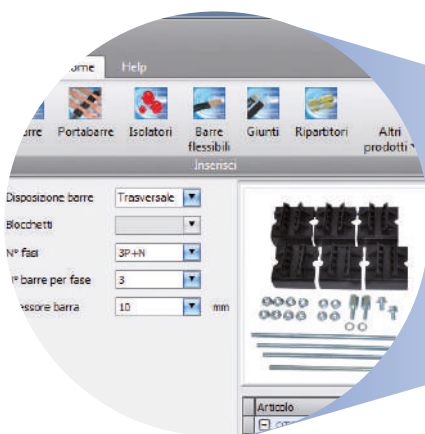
ome Help

rre Portabarre Isolatori Barre flessibili Giunti Ripartitori Altri prodotti

Inserisci

Disposizione barre Trasversale

Blocchetti

N° fasi 3P+N

° barre per fase 3

essore barra 10 mm

Articolo